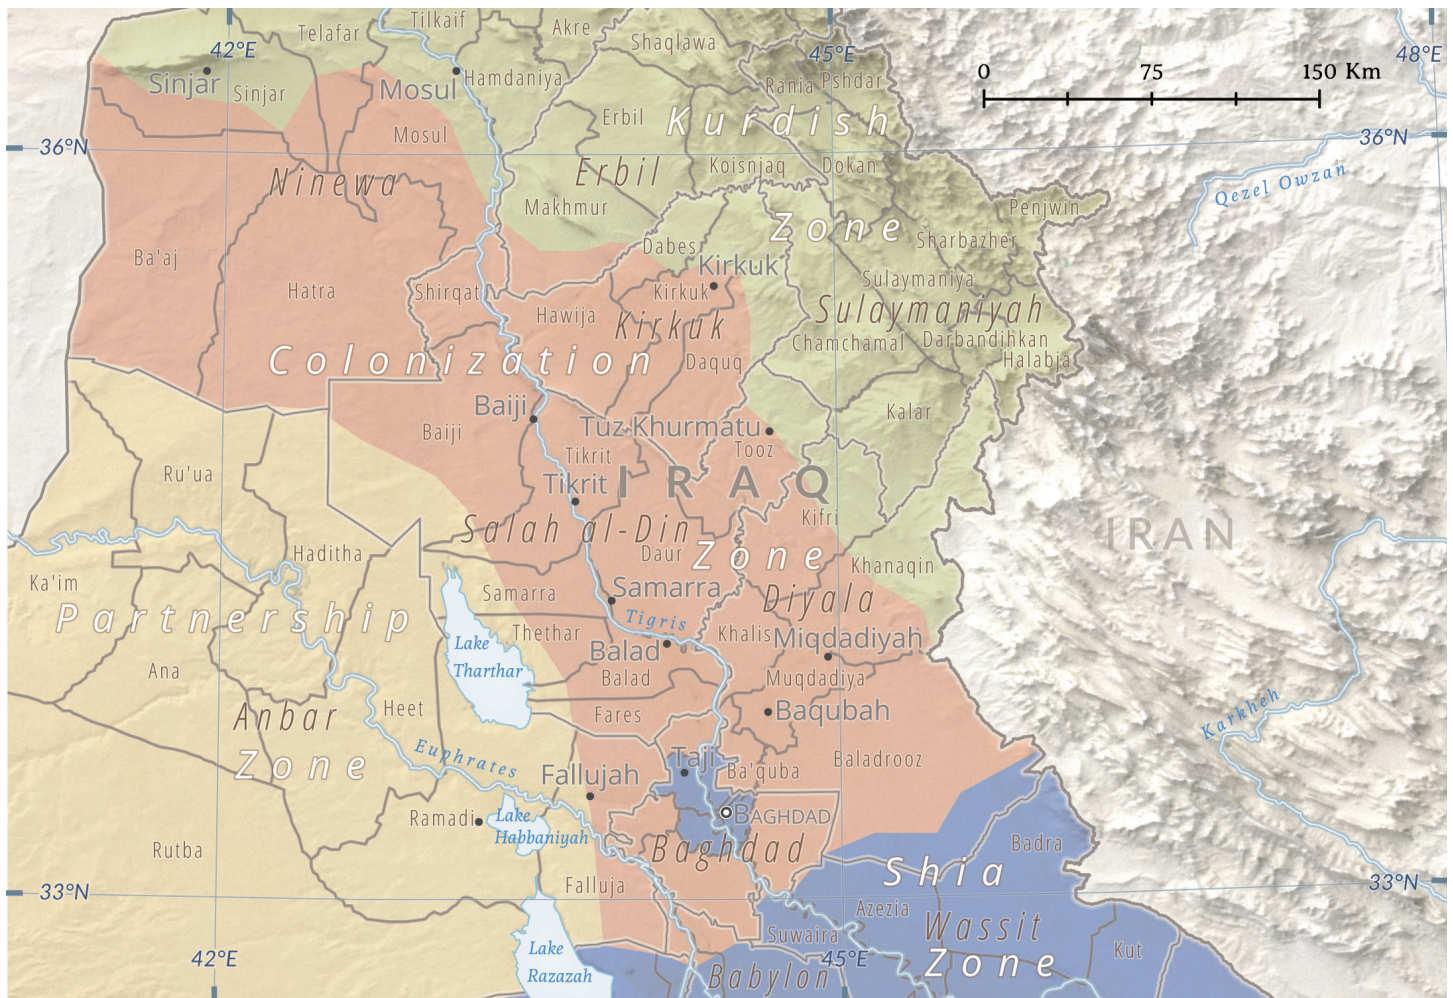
Telafar
Tilkaif
Akre
Shaqlawa
45°E
48°E
42°E
Sinjar
Sinjar
Mosul
Hamdaniya
Rania
Pshdar
0
75
150 Km
36°N
36°N
Mosul
Erbil
Kurdish
Ninewa
Erbil
Koisnjaq
Dokan
Qezel Owzan
Makhmur
Penjwin
Zone
Sharbazher
Dabes
Ba'aj
Kirkuk
Sulaymaniya
Hatra
Shirqat
Kirkuk
Sulaymaniyah
Hawija
Kirkuk
Chamchamal
Darbandihkan
Halabja
Colonization
Daquq
Baiji
Kalar
Baiji
Tuz Khurmatu
Tooz
Tikrit
Ru'ua
Tikrit
IRAQ
Kifri
IRAN
Salah al-Din
Haditha
Daur
Zone
Khanaqin
Ka'im
Samarra
Samarra
Diyala
Partnership
Tigris
Thethar
Khalis
Miqdadiyah
Lake Tharthar
Balad
Ana
Balad
Muqdadiya
Heet
Fares
Baqubah
Anbar
Karkheh
Euphrates
Taji
Baladrooz
Zone
Fallujah
Ba'quba
Lake Habbaniyah
BAGHDAD
Ramadi
Badra
Rutba
Baghdad
Shia
33°N
33°N
Falluja
Azezia
Wassit
Lake Razazah
Suwaira
Kut
42°E
45°E
Zone
Babylon